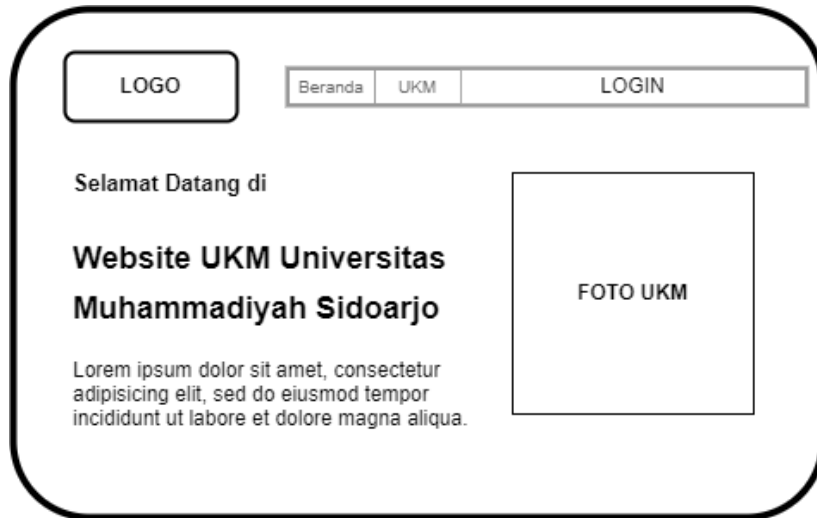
LOGO

Beranda UKM LOGIN

Selamat Datang di

Website UKM Universitas Muhammadiyah Sidoarjo

Lorem ipsum dolor sit amet, consectetur adipisicing elit, sed do eiusmod tempor incididunt ut labore et dolore magna aliqua.

FOTO UKM